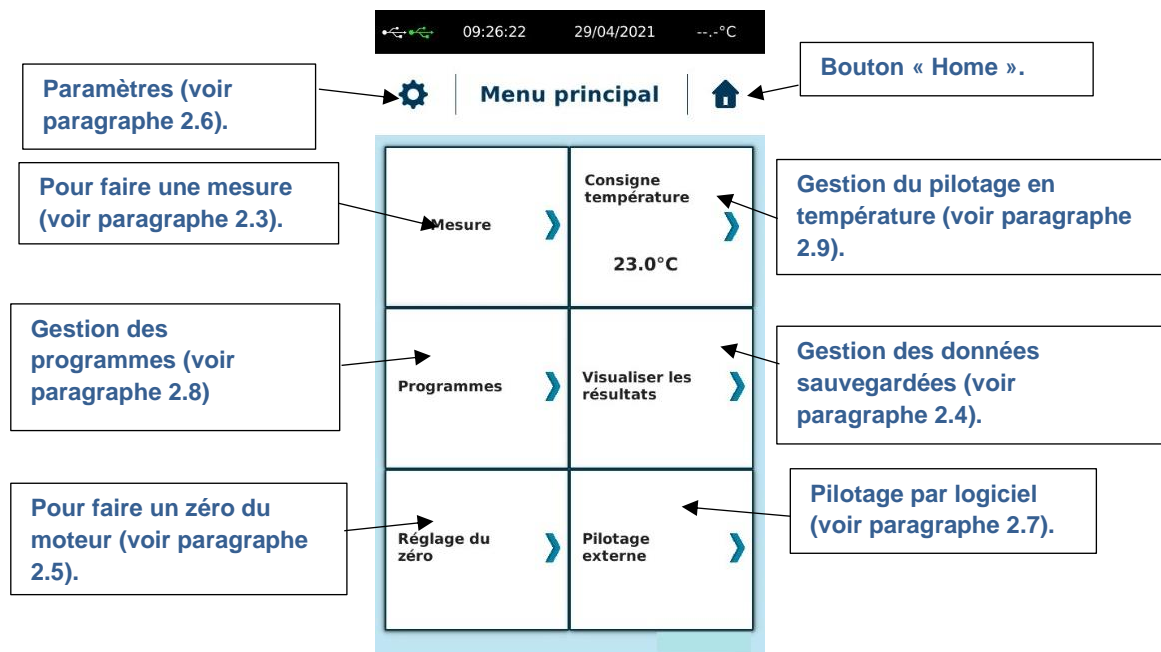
09:26:22 29/04/2021 --.-°C

Paramètres (voir paragraphe 2.6).

Menu principal

Bouton « Home ».

Pour faire une mesure (voir paragraphe 2.3).

Mesure

Consigne température

23.0°C

Gestion du pilotage en température (voir paragraphe 2.9).

Gestion des programmes (voir paragraphe 2.8)

Programmes

Visualiser les résultats

Gestion des données sauvegardées (voir paragraphe 2.4).

Pour faire un zéro du moteur (voir paragraphe 2.5).

Réglage du zéro

Pilotage externe

Pilotage par logiciel (voir paragraphe 2.7).